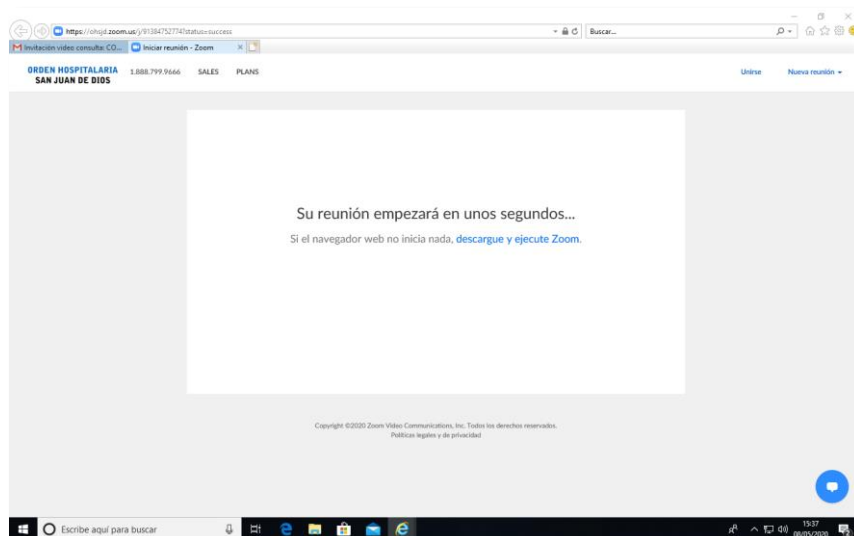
https://ohsjd.zoom.us/j/91384752774?status=success

Buscar...

Invitación video consulta: CO...

Iniciar reunión - Zoom

ORDEN HOSPITALARIA SAN JUAN DE DIOS

1.888.799.9666

SALES

PLANS

Unirse

Nueva reunión

Su reunión empezará en unos segundos...

Si el navegador web no inicia nada, descargue y ejecute Zoom.

Copyright ©2020 Zoom Video Communications, Inc. Todos los derechos reservados.
Políticas legales y de privacidad

Escribe aquí para buscar

15:37
08/05/2020